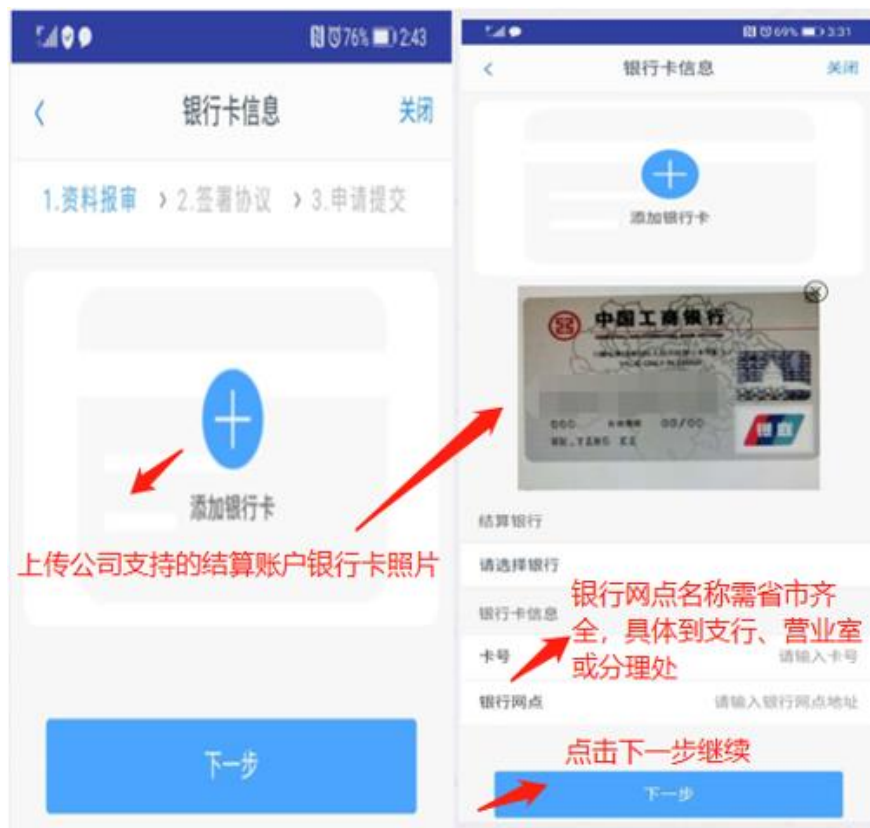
76% 2:43

〈 银行卡信息 关闭

1.资料报审 › 2.签署协议 › 3.申请提交

添加银行卡

上传公司支持的结结算账户银行卡照片

下一步

69% 3:31

〈 银行卡信息 关闭

添加银行卡

中国工商银行

结算银行

请选择银行

银行网点名称需省市齐全，具体到支行、营业室或分理处

银行卡信息

卡号 请输入卡号

银行网点 请输入银行网点地址

点击下一步继续

下一步